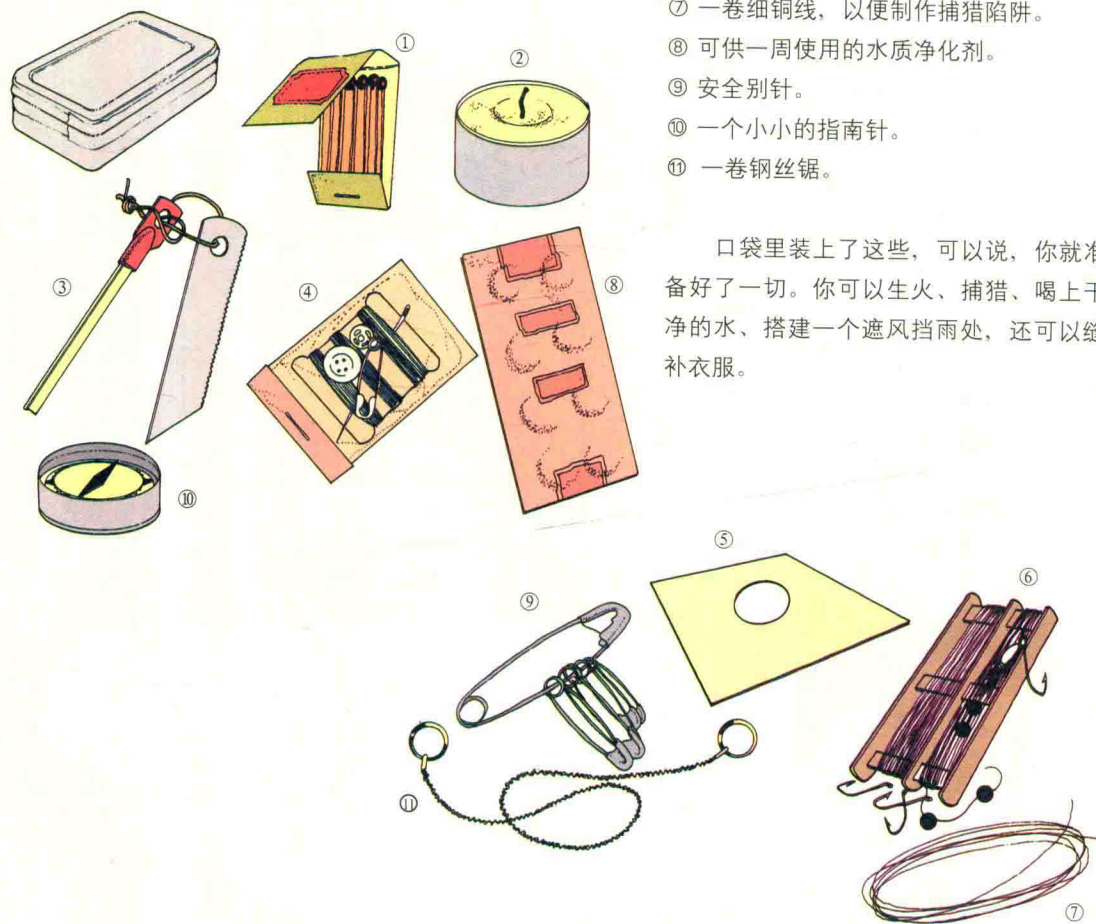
⑦ 一卷细铜线，以便制作捕猎陷阱。
⑧ 可供一周使用的水质净化剂。
⑨ 安全别针。
⑩ 一个小小的指南针。
⑪ 一卷钢丝锯。

口袋里装上了这些，可以说，你就准备好了一切。你可以生火、捕猎、喝上干净的水、搭建一个遮风挡雨处，还可以缝补衣服。

①
②
③
④
⑧
⑩
⑤
⑨
⑥
⑪
⑦